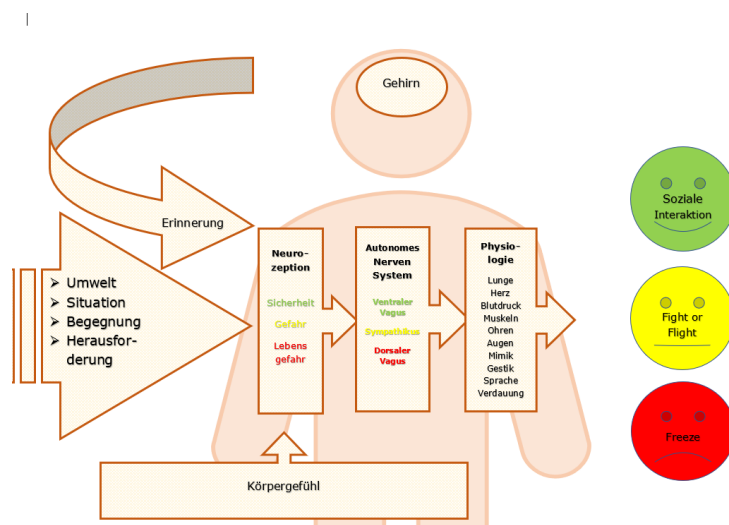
Gehirn

Erinnerung

➢ Umwelt
➢ Situation
➢ Begegnung
➢ Herausforderung

Neurozeption

Sicherheit

Gefahr

Lebens gefahr

Autonomes Nerven System

Ventraler Vagus

Sympathikus

Dorsaler Vagus

Physiologie

Lunge
Herz
Blutdruck
Muskeln
Ohren
Augen
Mimik
Gestik
Sprache
Verdauung

Soziale Interaktion

Fight or Flight

Freeze

Körpergefühl